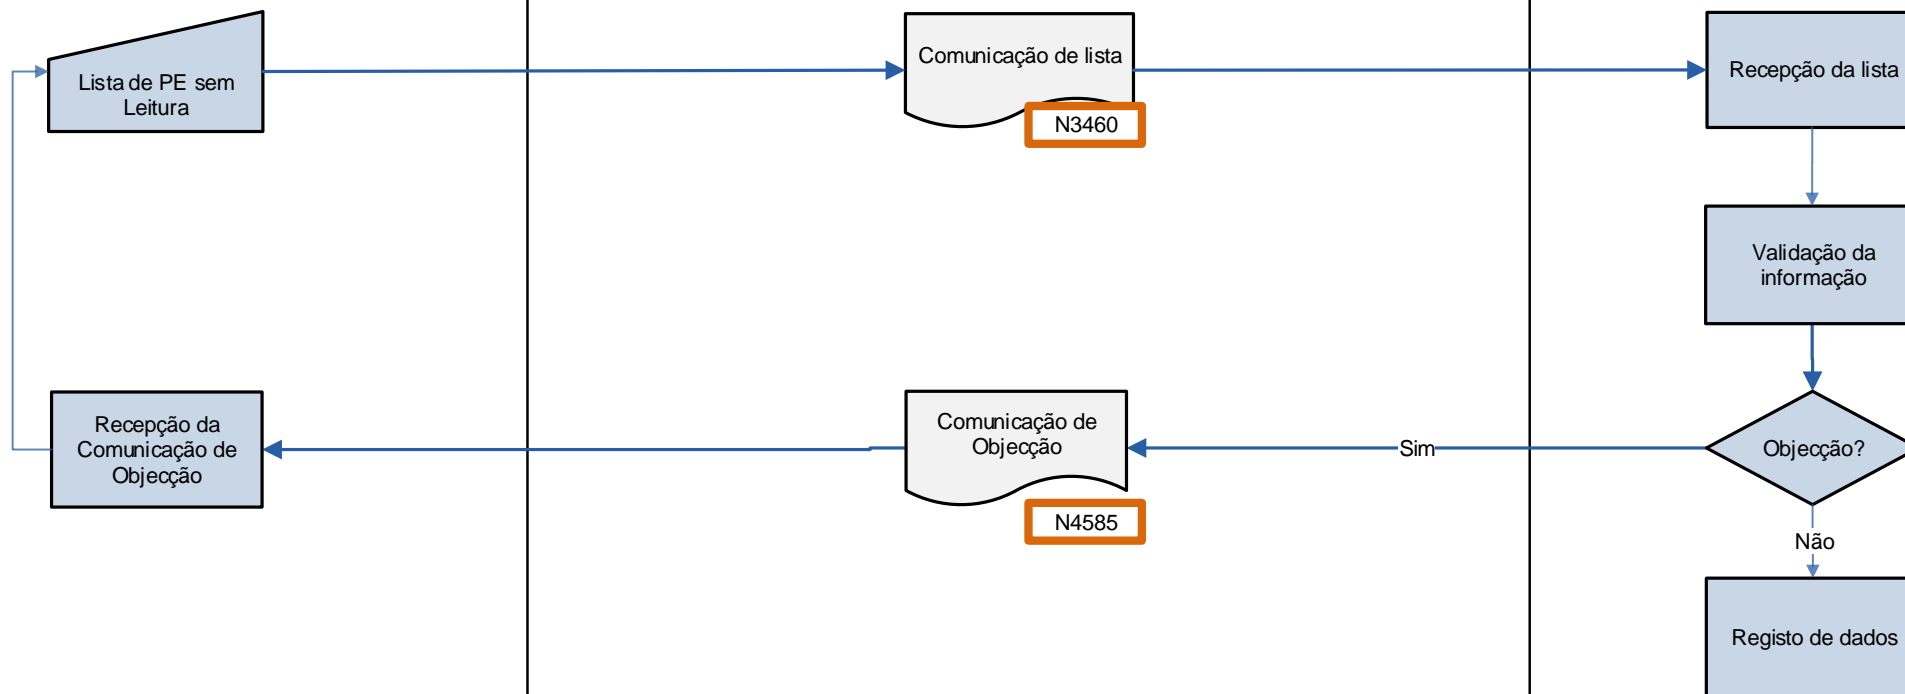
Lista de PE sem Leitura

Comunicação de lista

N3460

Recepção da lista

Validação da informação

Objecção?

Sim

Não

Registo de dados

Comunicação de Objecção

N4585

Recepção da Comunicação de Objecção